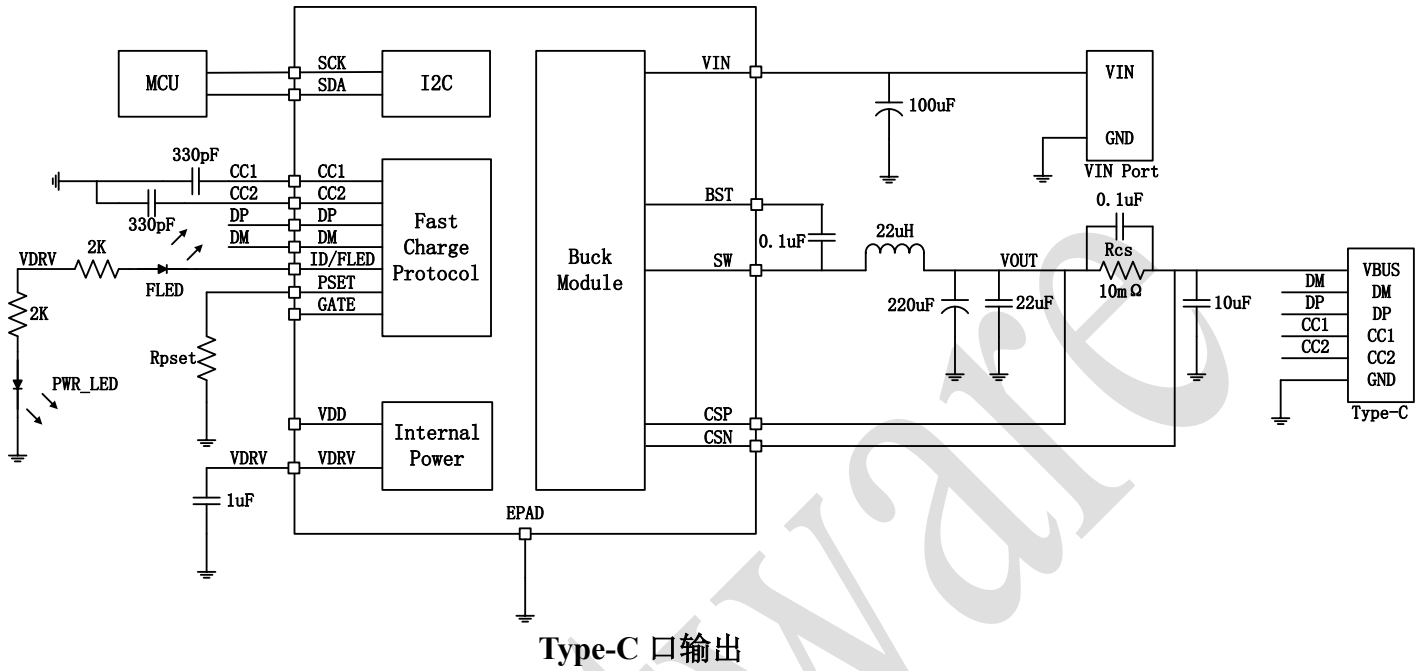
MCU
SCK
SDA
I2C
VIN
VIN
100uF
GND
VIN Port
330pF
CC1
CC1
CC2
CC2
330pF
DP
DP
DM
DM
Fast Charge Protocol
Buck Module
BST
0.1uF
SW
22uH
0.1uF
VOUT
Rcs
10mΩ
VDRV
2K
ID/FLED
FLED
PSET
GATE
220uF
22uF
10uF
DM
DP
CC1
CC2
VBUS
DM
DP
CC1
CC2
GND
Type-C
2K
Rpset
PWR_LED
VDD
VDRV
VDRV
Internal Power
CSP
CSN
1uF
EPAD

Type-C 口输出